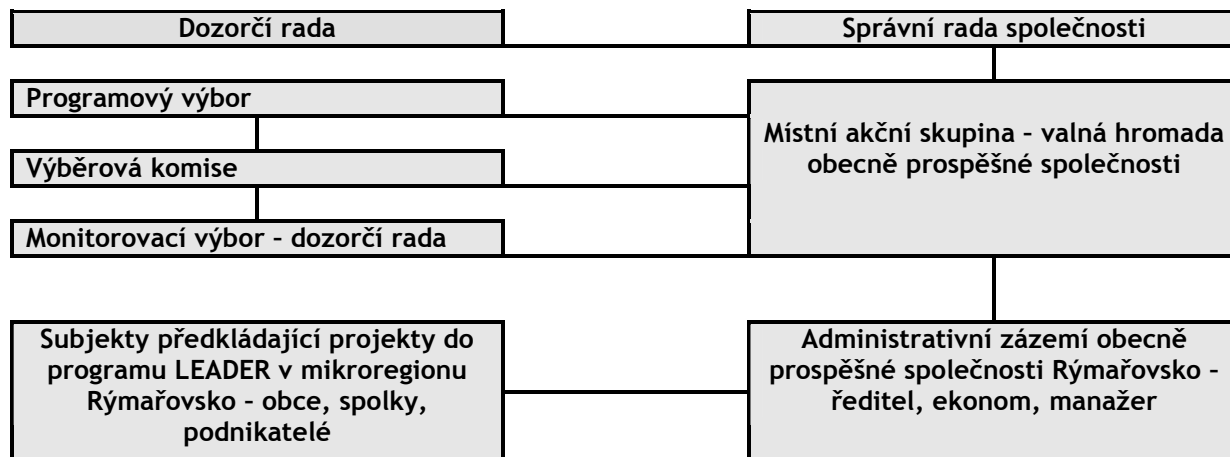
Dozorčí rada

Správní rada společnosti

Programový výbor

Výběrová komise

Monitorovací výbor – dozorčí rada

Místní akční skupina – valná hromada obecně prospěšné společnosti

Subjekty předkládající projekty do programu LEADER v mikroregionu Rýmařovsko – obce, spolky, podnikatelé

Administrativní zázemí obecně prospěšné společnosti Rýmařovsko – ředitel, ekonom, manažer